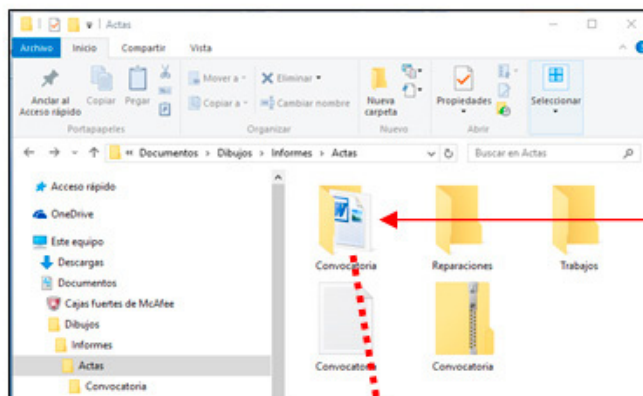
Actas

Archivo Inicio Compartir Vista

Anclar al Acceso rápido Copiar Pegar
Portapapeles

Mover a Eliminar
Copiar a Cambiar nombre
Organizar

Nueva carpeta
Nuevo

Propiedades
Abrir

Seleccionar

« Documentos › Dibujos › Informes › Actas

Buscar en Actas

Acceso rápido
OneDrive
Este equipo
Descargas
Documentos
Cajas fuertes de McAfee
Dibujos
Informes
Actas
Convocatoria

Convocatoria
Reparaciones
Trabajos
Convocato
Convocatoria